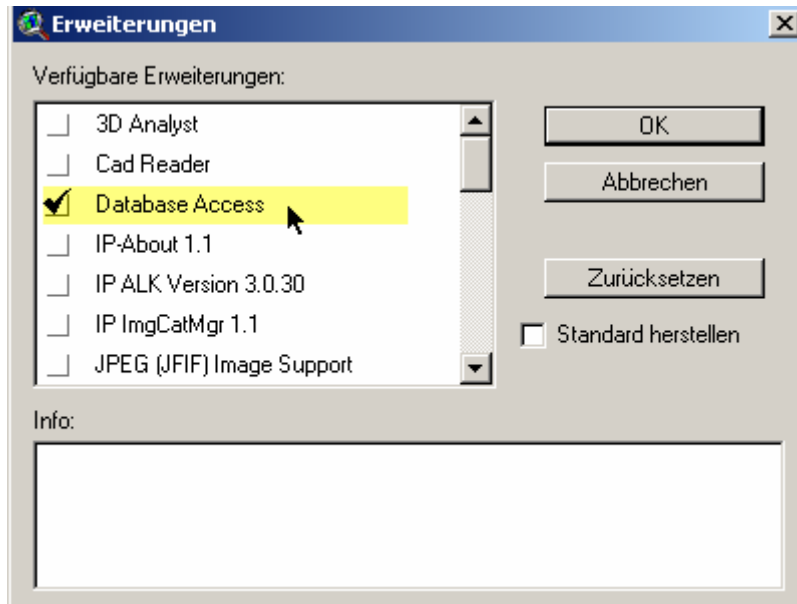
Erweiterungen

Verfügbare Erweiterungen:

3D Analyst
Cad Reader
Database Access
IP-About 1.1
IP ALK Version 3.0.30
IP ImgCatMgr 1.1
JPEG (JFIF) Image Support

OK
Abbrechen
Zurücksetzen
Standard herstellen

Info: